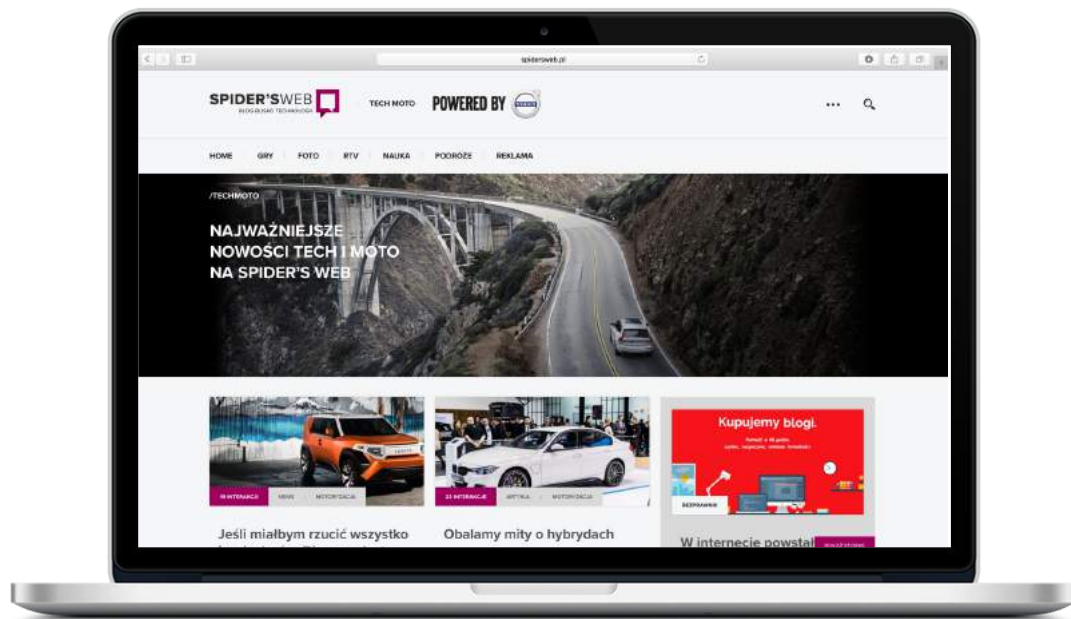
spidersweb.pl

SPIDER'SWEB
BLOG BLISKO TECHNOLOGII

TECH MOTO

POWERED BY

HOME GRY FOTO RTV NAUKA PODRÓŻE REKLAMA

/TECHMOTO

NAJWAŻNIEJSZE NOWOŚCI TECH I MOTO NA SPIDER'S WEB

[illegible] INTERAKCJI NEWS MOTORYZACJA

Jeśli miałbym rzucić wszystko

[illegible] INTERAKCJE ARTYKUŁ MOTORYZACJA

Obalamy mity o hybrydach

Kupujemy blogi.

BEZPRAWNIK

W internecie powstał